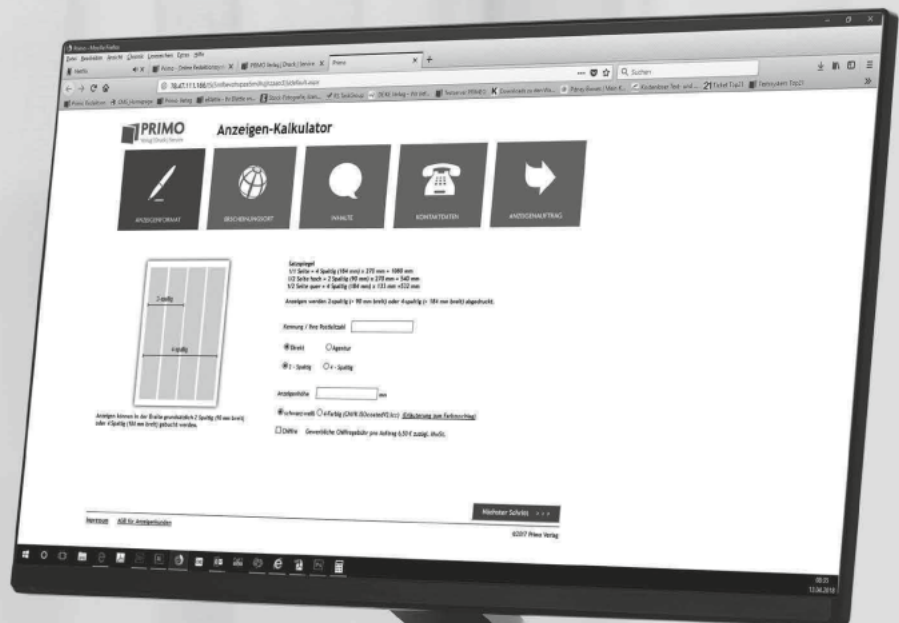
Primo - Mozilla Firefox

Datei Bearbeiten Ansicht Chronik Lesezeichen Extras Hilfe

Primo - Online Redaktionssystem | PRIMO Verlag | Druck | Service | Primo

Suchen

PRIMO

Verlag Druck Service

Anzeigen-Kalkulator

ANZEIGENFORMAT

ERSCHEINUNGSORT

INHALTE

KONTAKTDATEN

ANZEIGENAUFTRAG

Satzspiegel

1/1 Seite = 4 Spaltig (184 mm) x 270 mm = 1080 mm

1/2 Seite hoch = 2 Spaltig (90 mm) x 270 mm = 540 mm

1/2 Seite quer = 4 Spaltig (184 mm) x 133 mm = 532 mm

Anzeigen werden 2-spaltig (= 90 mm breit) oder 4-spaltig (= 184 mm breit) abgedruckt.

2-spaltig

4-spaltig

Kennung / Ihre Postleitzahl

Direkt Agentur

2 - Spaltig 4 - Spaltig

Anzeigenhöhe mm

schwarz-weiß 4-Farbig (CMYK ISOcoatedV2 ECI) Erläuterung zum Farbauftrag

Chiffre Gewerbliche Chiffregebühr pro Auftrag 6,50 € zuzügl. MwSt.

Anzeigen können in der Breite grundsätzlich 2 Spaltig (90 mm breit) oder 4 Spaltig (184 mm breit) gebucht werden.

Nächster Schritt >>>

Impressum AGB für Anzeigenkunden

©2017 Primo Verlag

09:25
12.04.2018